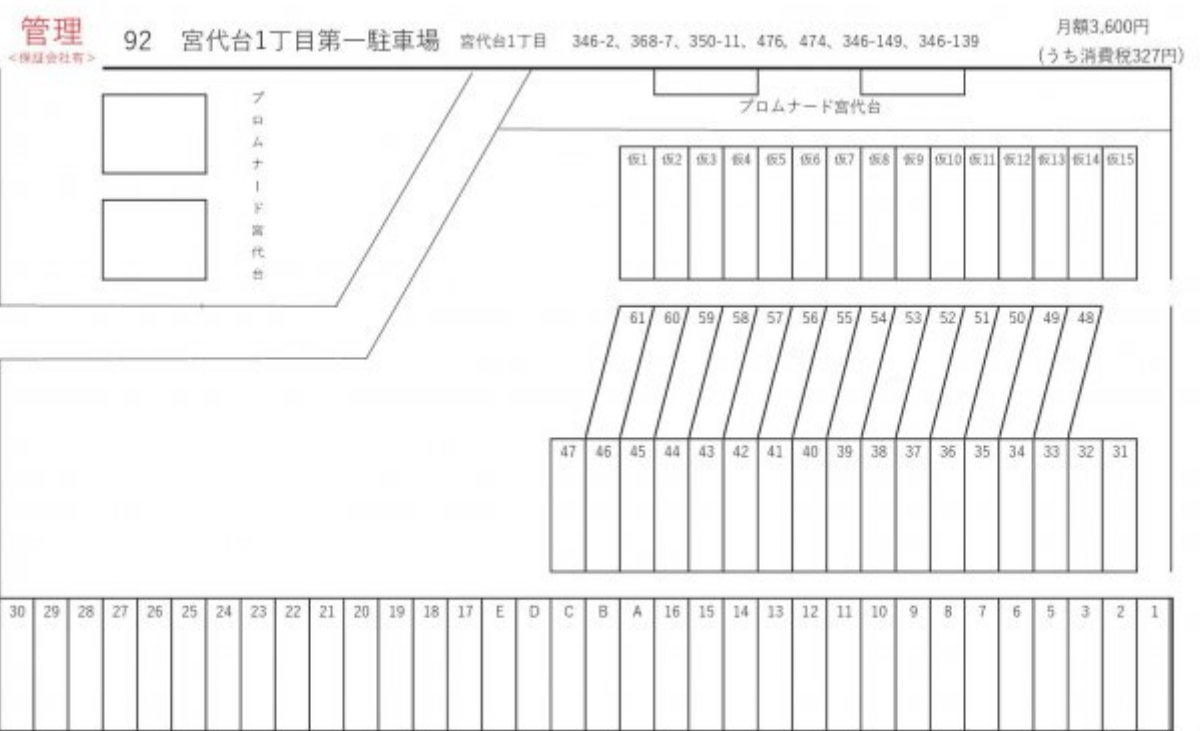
管理
<保証会社有>

92 宮代台1丁目第一駐車場 宮代台1丁目 346-2、368-7、350-11、476、474、346-149、346-139

月額3,600円
(うち消費税327円)

プロムナード宮代台

プロムナード宮代台

仮1 仮2 仮3 仮4 仮5 仮6 仮7 仮8 仮9 仮10 仮11 仮12 仮13 仮14 仮15

61 60 59 58 57 56 55 54 53 52 51 50 49 48

47 46 45 44 43 42 41 40 39 38 37 36 35 34 33 32 31

30 29 28 27 26 25 24 23 22 21 20 19 18 17 E D C B A 16 15 14 13 12 11 10 9 8 7 6 5 3 2 1